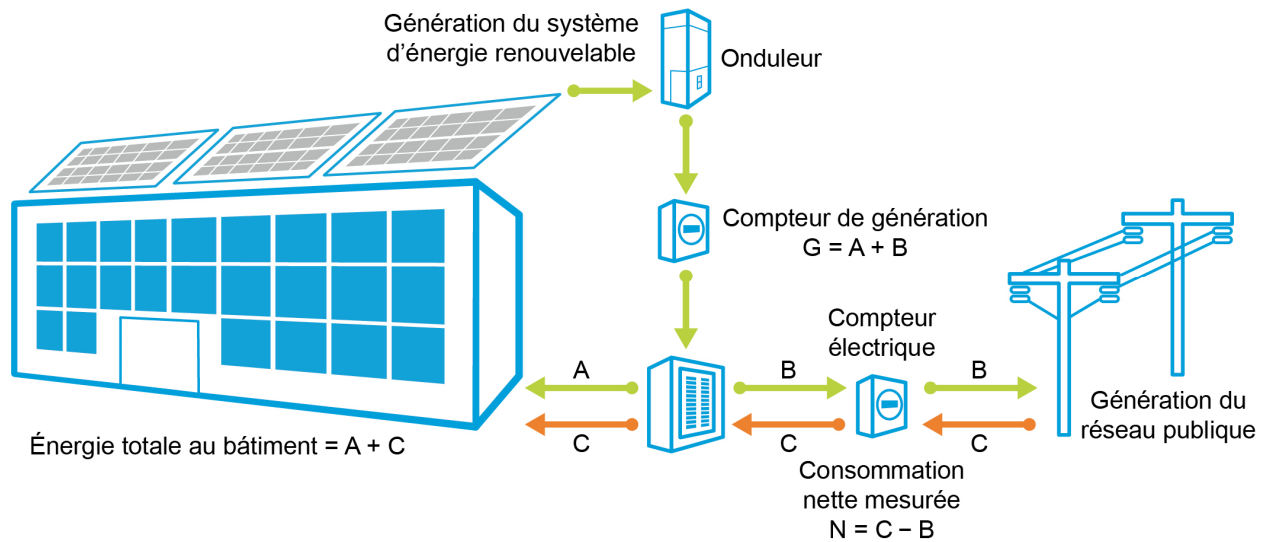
Génération du système d'énergie renouvelable

Onduleur

Compteur de génération
G = A + B

Compteur électrique

A

B

B

C

C

C

Génération du réseau public

Énergie totale au bâtiment = A + C

Consommation nette mesurée
N = C − B